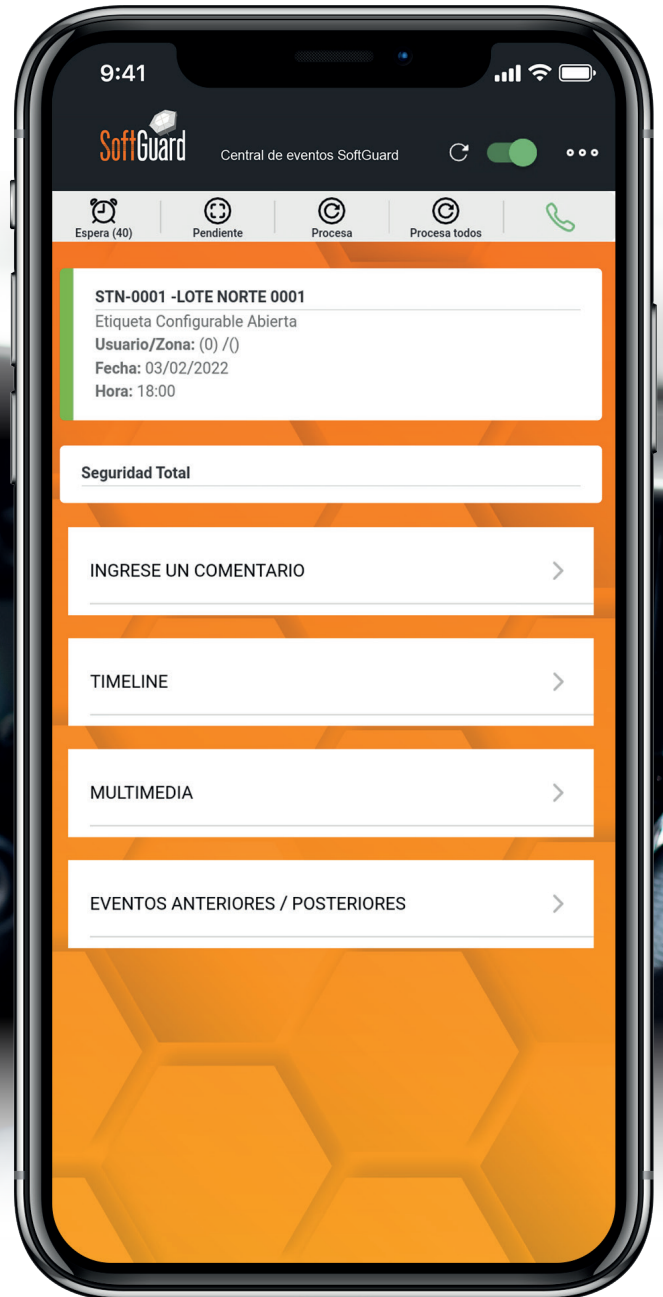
9:41

SoftGuard

Central de eventos SoftGuard

Espera (40)
Pendiente
Procesa
Procesa todos

STN-0001 -LOTE NORTE 0001
Etiqueta Configurable Abierta
Usuario/Zona: (0) /()
Fecha: 03/02/2022
Hora: 18:00

Seguridad Total

INGRESE UN COMENTARIO

TIMELINE

MULTIMEDIA

EVENTOS ANTERIORES / POSTERIORES